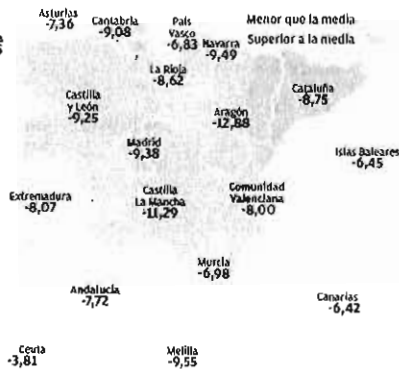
Asturias -7,36
Cantabria -9,08
País Vasco -6,83
Navarra -9,49
Menor que la media
Superior a la media
La Rioja -8,62
Castilla y León -9,25
Cataluña -8,75
Aragón -12,88
Madrid -9,38
Islas Baleares -6,45
Extremadura -8,07
Castilla La Mancha -11,29
Comunidad Valenciana -8,00
Murcia -6,98
Andalucía -7,72
Canarias -6,42
Ceuta -3,81
Melilla -9,55